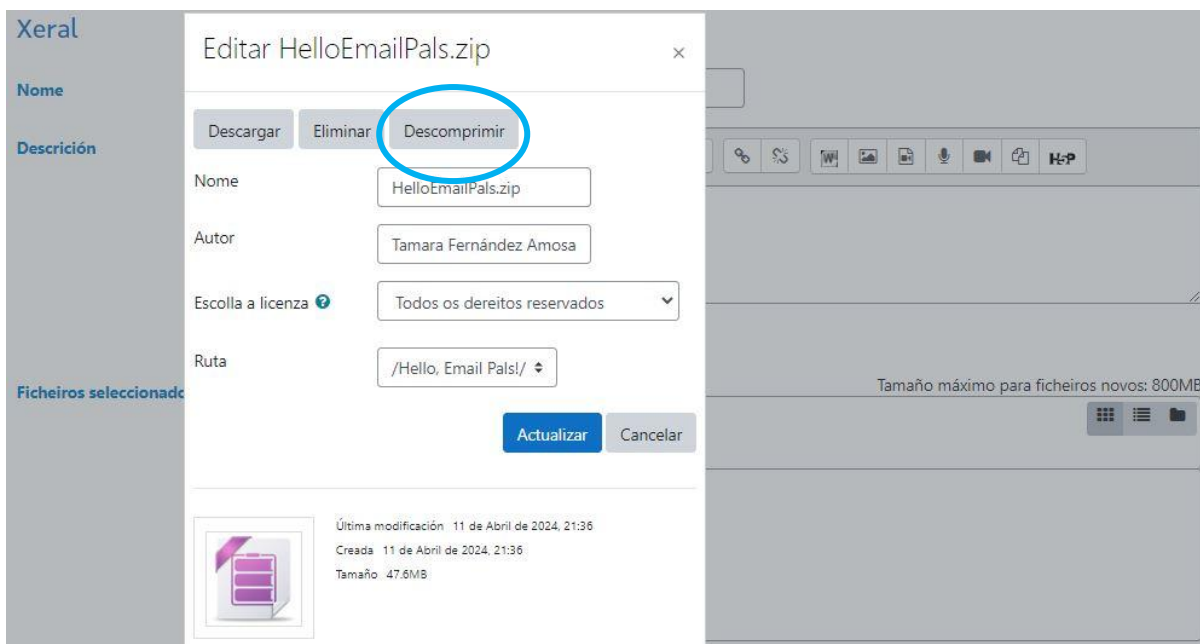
Xeral

Nome

Descrición

Ficheiros seleccionado

Editar HelloEmailPals.zip

×

Descargar

Eliminar

Descomprimir

Nome

HelloEmailPals.zip

Autor

Tamara Fernández Amosa

Escolla a licenza

Todos os dereitos reservados

Ruta

/Hello, Email Pals!/

Actualizar

Cancelar

Última modificación 11 de Abril de 2024, 21:36

Creada 11 de Abril de 2024, 21:36

Tamaño 47.6MB

H-P

Tamaño máximo para ficheiros novos: 800MB